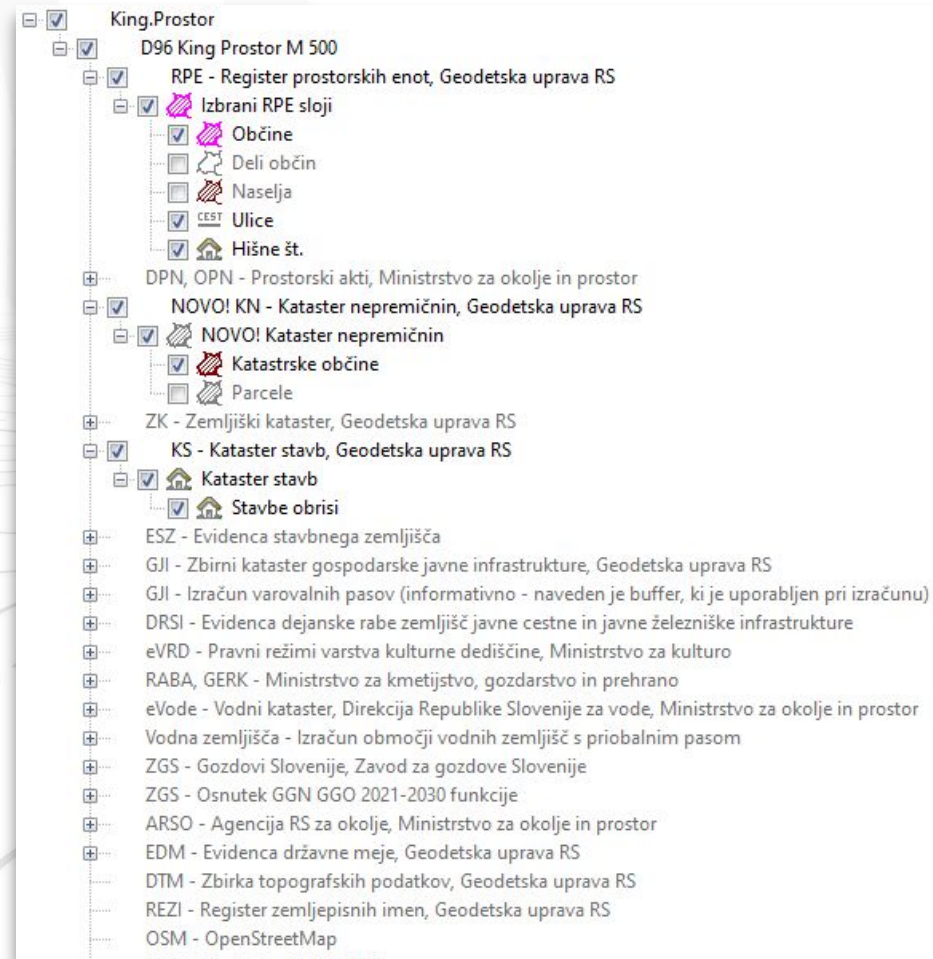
King.Prostor
D96 King Prostor M 500
RPE - Register prostorskih enot, Geodetska uprava RS
Izbrani RPE sloji
Občine
Deli občin
Naselja
CEST Ulice
Hišne št.
DPN, OPN - Prostorski akti, Ministrstvo za okolje in prostor
NOVO! KN - Kataster nepremičnin, Geodetska uprava RS
NOVO! Kataster nepremičnin
Katastrske občine
Parcele
ZK - Zemljiški kataster, Geodetska uprava RS
KS - Kataster stavb, Geodetska uprava RS
Kataster stavb
Stavbe obrisi
ESZ - Evidenca stavbnega zemljišča
GJI - Zbirni kataster gospodarske javne infrastrukture, Geodetska uprava RS
GJI - Izračun varovalnih pasov (informativno - naveden je buffer, ki je uporabljen pri izračunu)
DRSI - Evidenca dejanske rabe zemljišč javne cestne in javne železniške infrastrukture
eVRD - Pravni režimi varstva kulturne dediščine, Ministrstvo za kulturo
RABA, GERK - Ministrstvo za kmetijstvo, gozdarstvo in prehrano
eVode - Vodni kataster, Direkcija Republike Slovenije za vode, Ministrstvo za okolje in prostor
Vodna zemljišča - Izračun območji vodnih zemljišč s priobalnim pasom
ZGS - Gozdovi Slovenije, Zavod za gozdove Slovenije
ZGS - Osnutek GGN GGO 2021-2030 funkcije
ARSO - Agencija RS za okolje, Ministrstvo za okolje in prostor
EDM - Evidenca državne meje, Geodetska uprava RS
DTM - Zbirka topografskih podatkov, Geodetska uprava RS
REZI - Register zemljepisnih imen, Geodetska uprava RS
OSM - OpenStreetMap